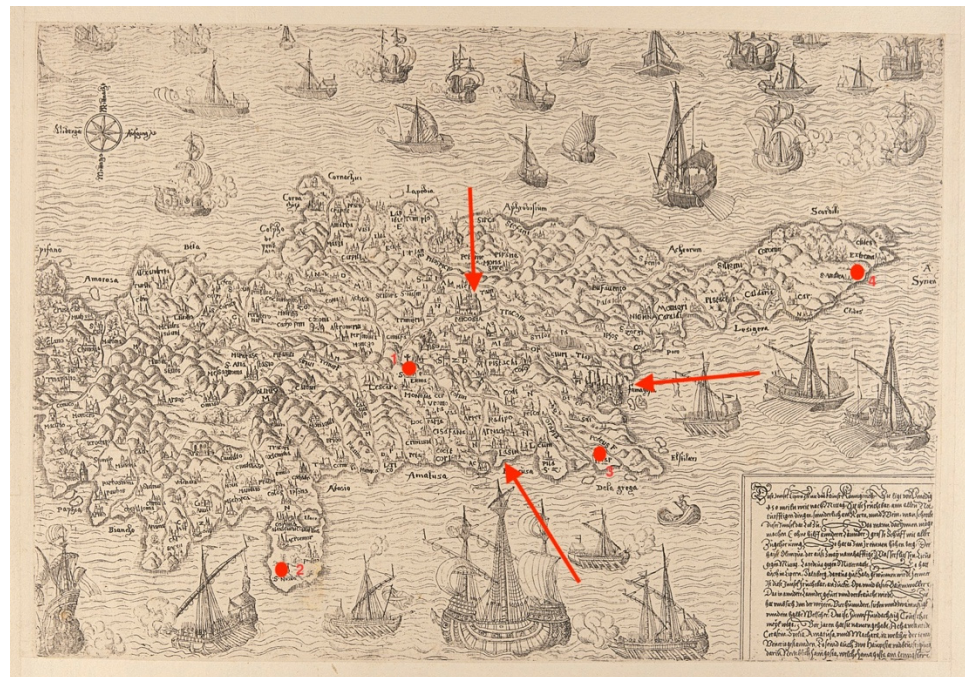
Cormachiti
Lapidia
Aphrodisium
Sc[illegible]
Scorduli
Calysso
Amarosa
Alexandretta
Bela
Asparum
Lusigera
Chiti
Clides
Synen
A
Amatusa
Abasia
Biancho
Papho
Elsibeni
Dela greya
Nicosia
Famagusta
Saline
Episcopia
1
2
3
4
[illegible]